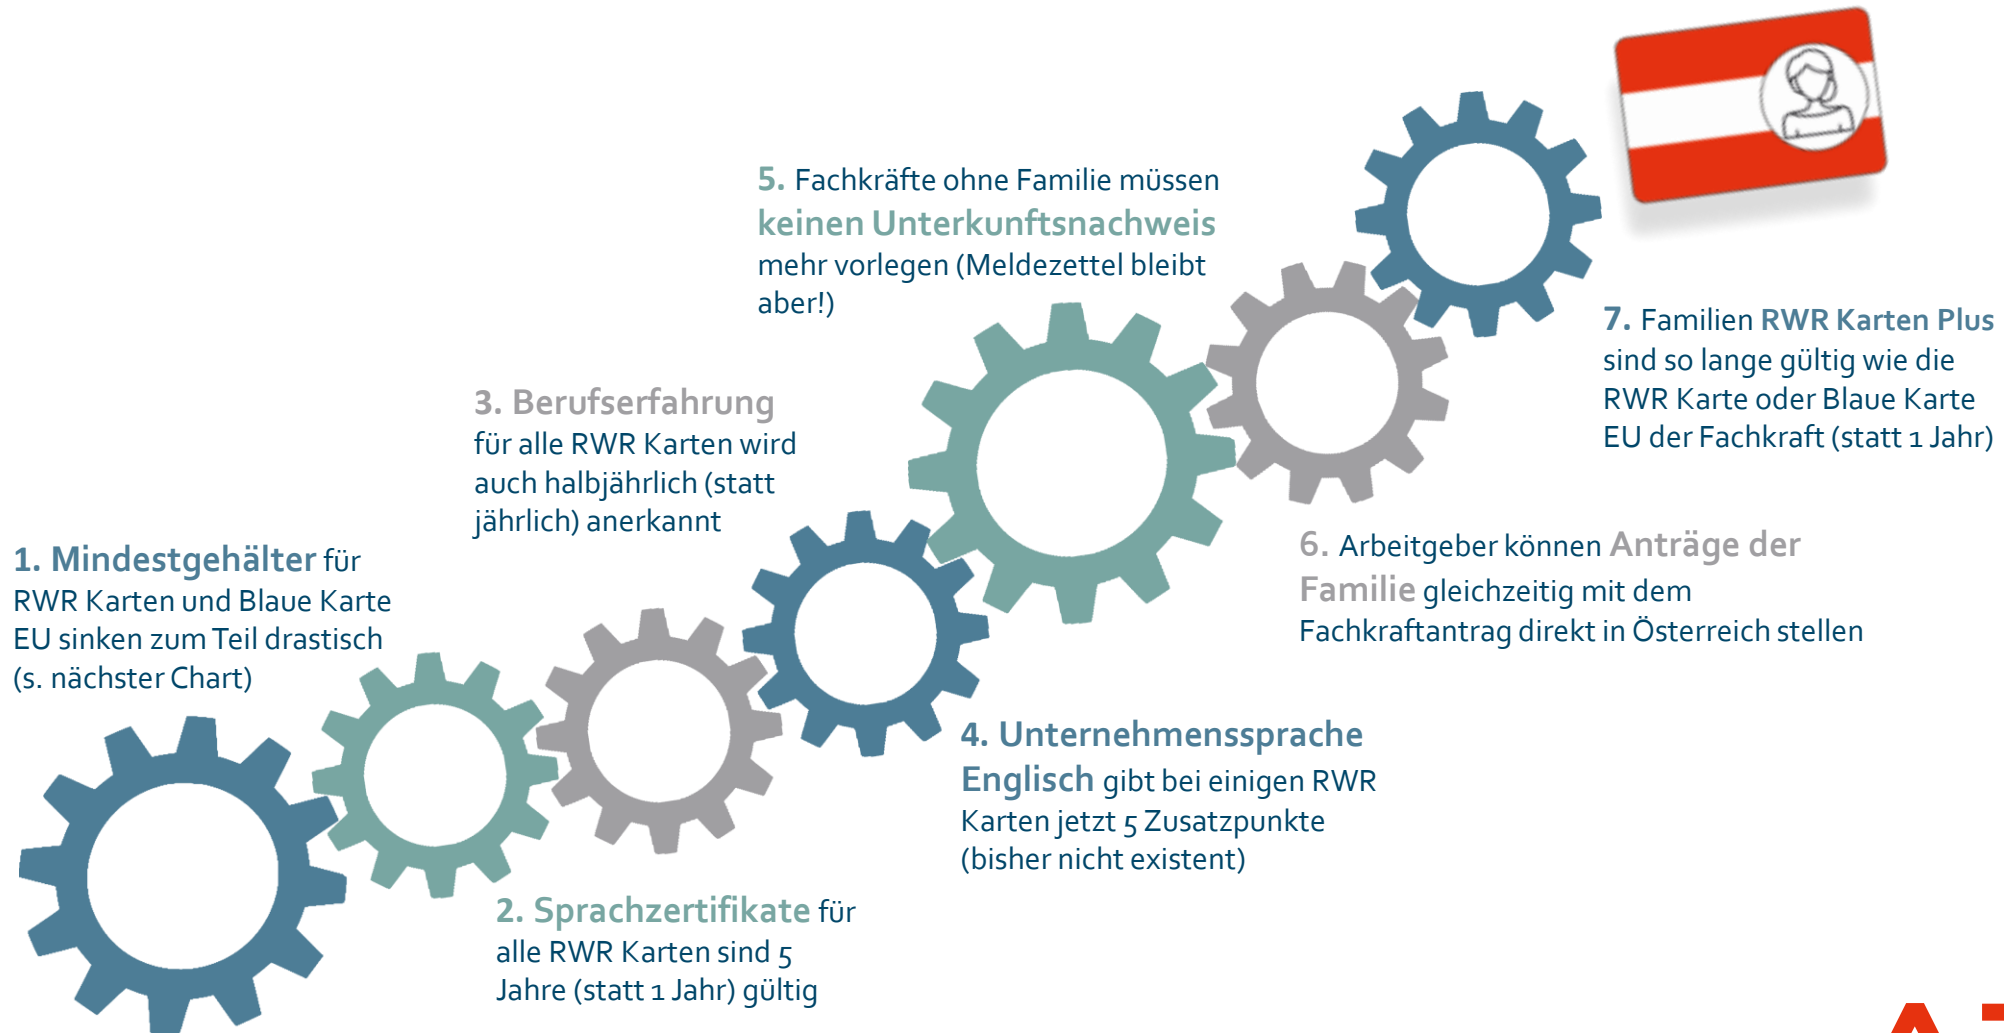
5. Fachkräfte ohne Familie müssen keinen Unterkunftsnachweis mehr vorlegen (Meldezettel bleibt aber!)

7. Familien RWR Karten Plus sind so lange gültig wie die RWR Karte oder Blaue Karte EU der Fachkraft (statt 1 Jahr)

3. Berufserfahrung für alle RWR Karten wird auch halbjährlich (statt jährlich) anerkannt

6. Arbeitgeber können Anträge der Familie gleichzeitig mit dem Fachkraftantrag direkt in Österreich stellen

1. Mindestgehälter für RWR Karten und Blaue Karte EU sinken zum Teil drastisch (s. nächster Chart)

4. Unternehmenssprache Englisch gibt bei einigen RWR Karten jetzt 5 Zusatzpunkte (bisher nicht existent)

2. Sprachzertifikate für alle RWR Karten sind 5 Jahre (statt 1 Jahr) gültig